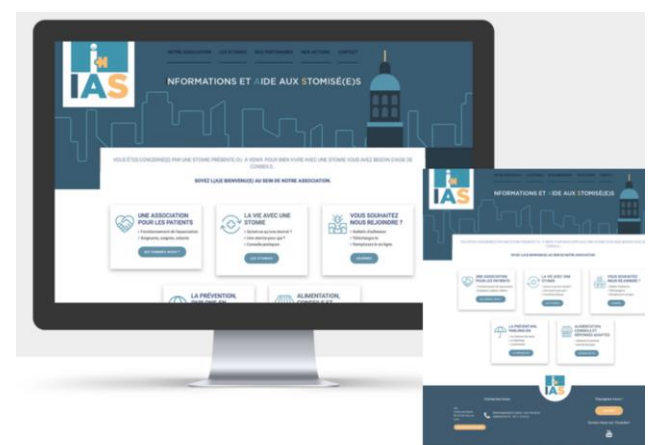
IAS

NOTRE ASSOCIATION LES STOMIES NOS PARTENAIRES NOS ACTIONS CONTACT

NFORMATIONS ET AIDE AUX STOMISÉ(E)S

VOUS ÊTES CONCERNÉ(E) PAR UNE STOMIE PRÉSENTE OU À VENIR, POUR BIEN VIVRE AVEC UNE STOMIE VOUS AVEZ BESOIN D'AIDE OU CONSEILS ?

SOYEZ LE(A) BIENVENU(E) AU SEIN DE NOTRE ASSOCIATION

UNE ASSOCIATION POUR LES PATIENTS

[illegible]

LA VIE AVEC UNE STOMIE

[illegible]

LES STOMIES

VOUS SOUHAITEZ NOUS REJOINDRE ?

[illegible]

ADHÉRER

LA PRÉVENTION, PARLONS-EN

ALIMENTATION, CONSEILS ET

IAS

NFORMATIONS ET AIDE AUX STOMISÉ(E)S

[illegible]

UNE ASSOCIATION POUR LES PATIENTS

LA VIE AVEC UNE STOMIE

VOUS SOUHAITEZ NOUS REJOINDRE ?

LA PRÉVENTION, PARLONS-EN

ALIMENTATION, CONSEILS ET RECETTES ADAPTÉES

IAS

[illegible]